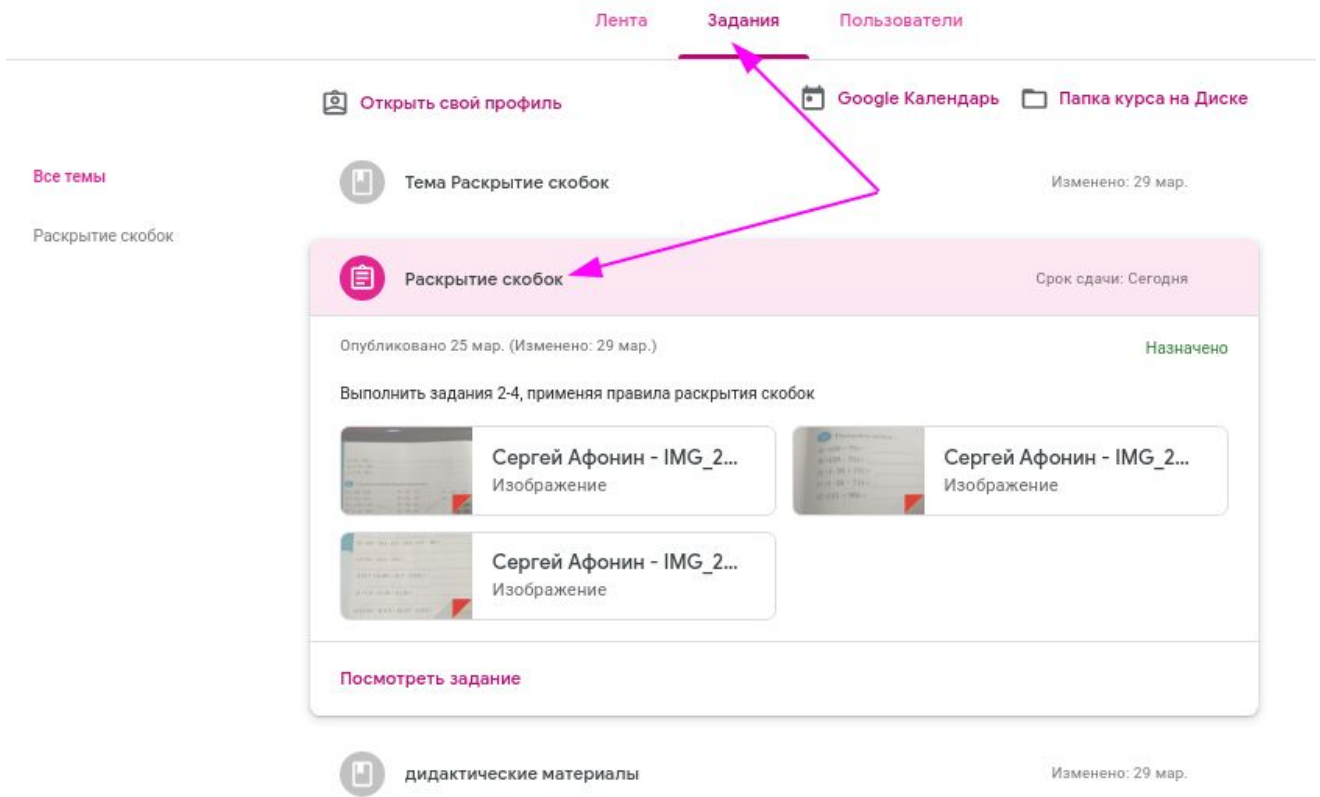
Лента Задания Пользователи

Открыть свой профиль

Google Календарь Папка курса на Диске

Все темы

Раскрытие скобок

Тема Раскрытие скобок

Изменено: 29 мар.

Раскрытие скобок

Срок сдачи: Сегодня

Опубликовано 25 мар. (Изменено: 29 мар.)

Назначено

Выполнить задания 2-4, применяя правила раскрытия скобок

Сергей Афонин - IMG_2...
Изображение

Сергей Афонин - IMG_2...
Изображение

Сергей Афонин - IMG_2...
Изображение

Посмотреть задание

дидактические материалы

Изменено: 29 мар.